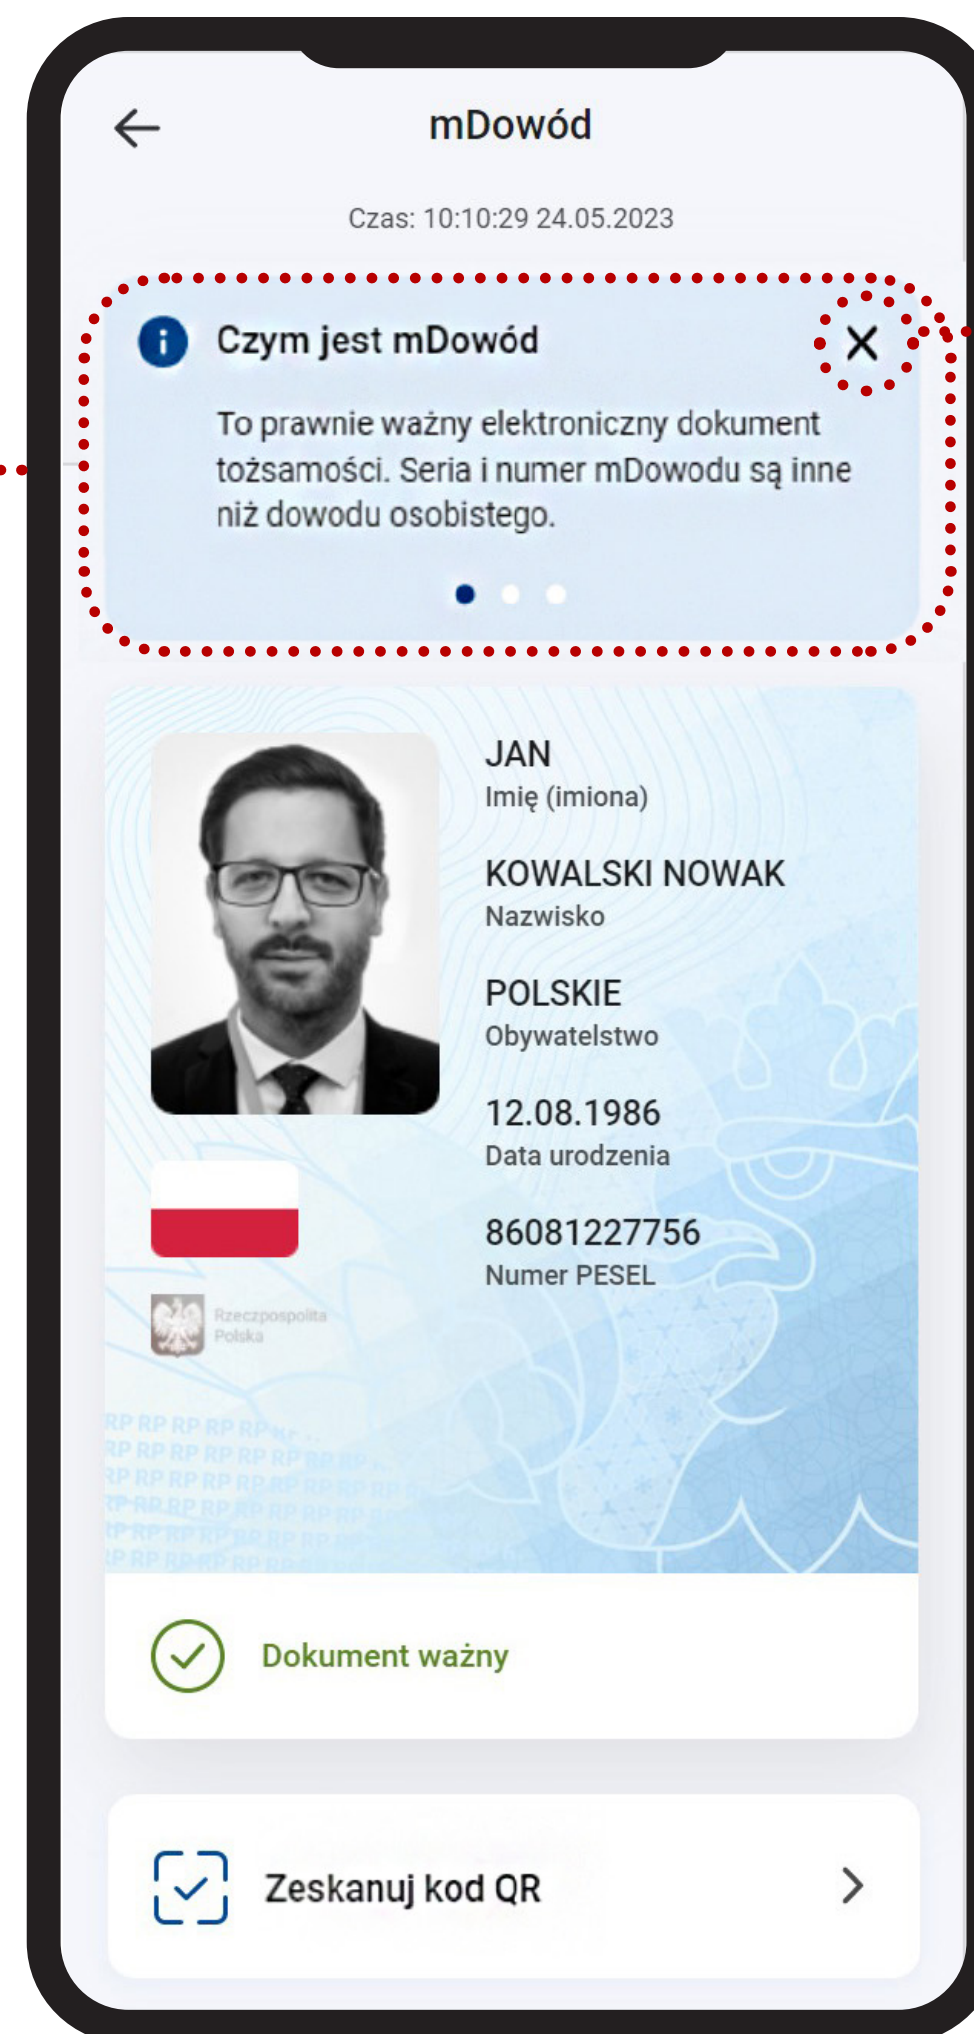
mDowód

Czas: 10:10:29 24.05.2023

Czym jest mDowód

To prawnie ważny elektroniczny dokument tożsamości. Seria i numer mDowodu są inne niż dowodu osobistego.

JAN
Imię (imiona)

KOWALSKI NOWAK
Nazwisko

POLSKIE
Obywatelstwo

12.08.1986
Data urodzenia

86081227756
Numer PESEL

Rzeczpospolita Polska

Dokument ważny

Zeskanuj kod QR